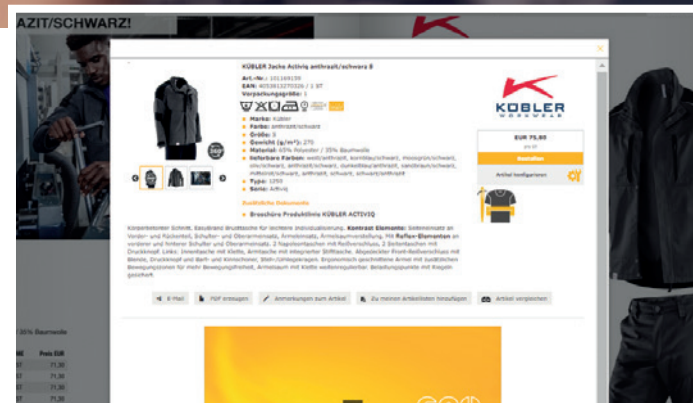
AZIT/SCHWARZ!

KÜBLER Jacke Activiq anthrazit/schwarz 8

Art.-Nr.: 101169139
EAN: 4053812370326 / 1 ST
Verpackungsgröße: 1

Marke: Kübler
Farbe: anthrazit/schwarz
Größe: 8
Gewicht (g/m²): 270
Material: 65% Polyester / 35% Baumwolle
Lieferbare Farben: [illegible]
Type: 1250
Serie: Activiq

Zusätzliche Dokumente

Broschüre Produktlinie KÜBLER ACTIVIQ

KÜBLER
WORKWEAR

EUR 75,80

Bestellen

Artikel konfigurieren

Körperkonturierter Schnitt, Easybrand Brusttasche für leichtere Individualisierung, Kontrast Elemente: Seiteneinsatz an Vorder- und Rückenteil, Schulter- und Oberarmeinsatz, Armeleinsatz, Armelsaumverstellung. Mit Reflex-Elementen an vorderer und hinterer Schulter und Oberarmeinsatz, 2 Napoleontaschen mit Reißverschluss, 2 Seitentaschen mit Druckknopf. Links: Innentasche mit Klette, Armtasche mit integrierter Stifttasche. Abgedeckter Front-Reißverschluss mit Blende, Druckknopf und Kinnschoner, Steh-/Umlegekragen. Ergonomisch geschnittene Ärmel mit zusätzlichen Bewegungszonen für mehr Bewegungsfreiheit, Armelsaum mit Klette weitenregulierbar. Bekleidungspunkte mit Riegeln gesichert.

E-Mail
PDF erzeugen
Anmerkungen zum Artikel
Zu meinen Artikellisten hinzufügen
Artikel vergleichen

35% Baumwolle

Preis EUR
71,30
71,30
71,30
71,30
71,30